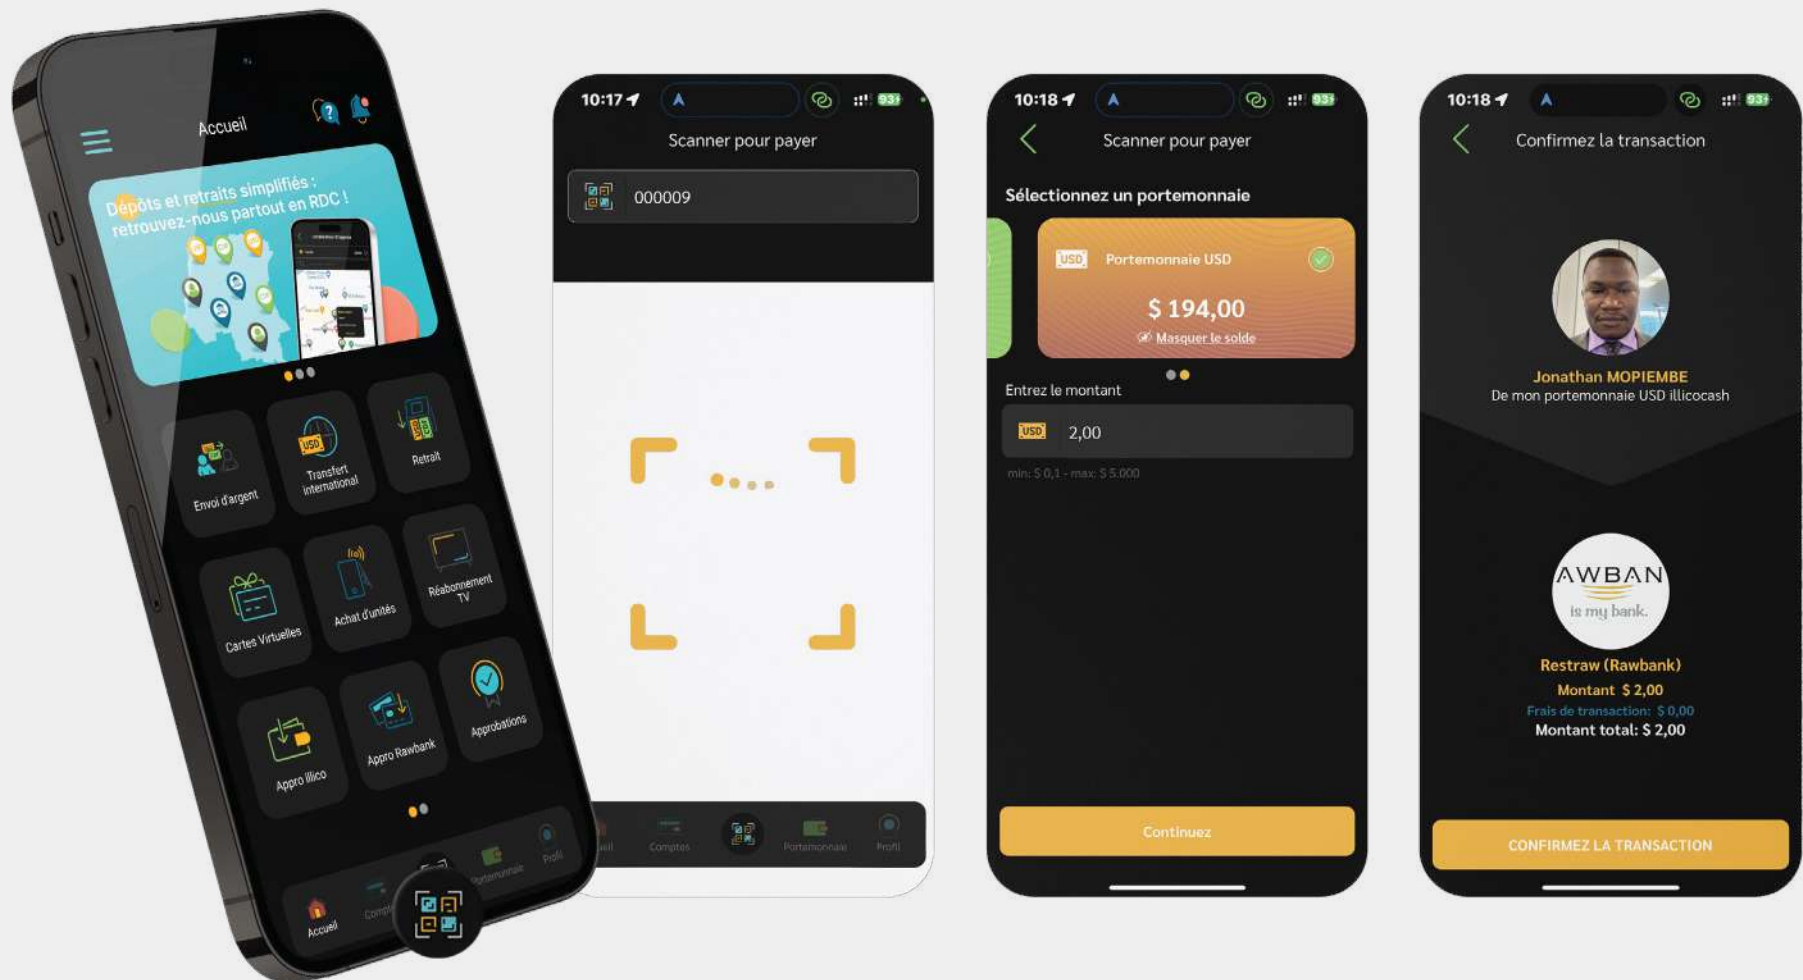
Accueil

Dépôts et retraits simplifiés : retrouvez-nous partout en RDC !

Envoi d'argent
Transfert international
Retrait
Cartes Virtuelles
Achat d'unités
Réabonnement TV
Appro Illico
Appro Rawbank
Approbations

Accueil
Comptes
Portemonnaie
Profil

10:17
Scanner pour payer
000009

Comptes
Portemonnaie
Profil

10:18
Scanner pour payer
Sélectionnez un portemonnaie
USD Portemonnaie USD
$ 194,00
Masquer le solde
Entrez le montant
USD 2,00
min: $ 0,1 - max: $ 5.000
Continuez

10:18
Confirmez la transaction
Jonathan MOPIEMBE
De mon portemonnaie USD illicocash
AWBAN
is my bank.
Restraw (Rawbank)
Montant $ 2,00
Frais de transaction: $ 0,00
Montant total: $ 2,00
CONFIRMEZ LA TRANSACTION